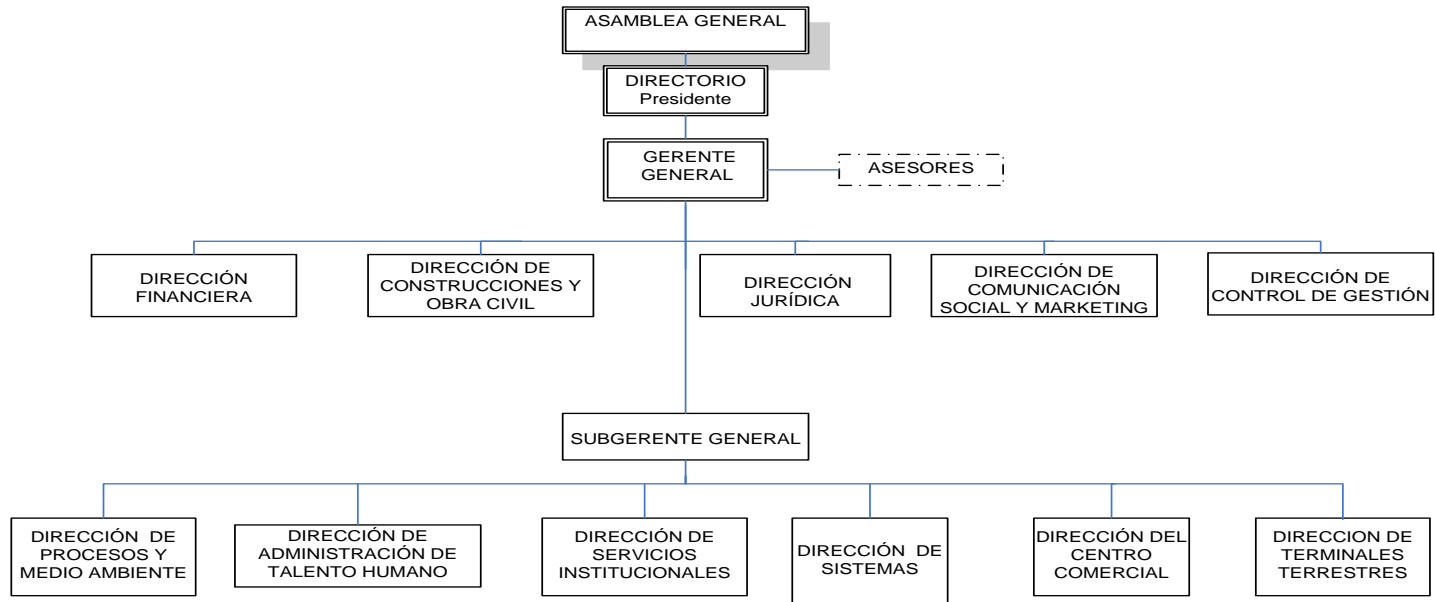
ASAMBLEA GENERAL

DIRECTORIO
Presidente

GERENTE GENERAL

ASESORES

DIRECCIÓN FINANCIERA

DIRECCIÓN DE CONSTRUCCIONES Y OBRA CIVIL

DIRECCIÓN JURÍDICA

DIRECCIÓN DE COMUNICACIÓN SOCIAL Y MARKETING

DIRECCIÓN DE CONTROL DE GESTIÓN

SUBGERENTE GENERAL

DIRECCIÓN DE PROCESOS Y MEDIO AMBIENTE

DIRECCIÓN DE ADMINISTRACIÓN DE TALENTO HUMANO

DIRECCIÓN DE SERVICIOS INSTITUCIONALES

DIRECCIÓN DE SISTEMAS

DIRECCIÓN DEL CENTRO COMERCIAL

DIRECCION DE TERMINALES TERRESTRES